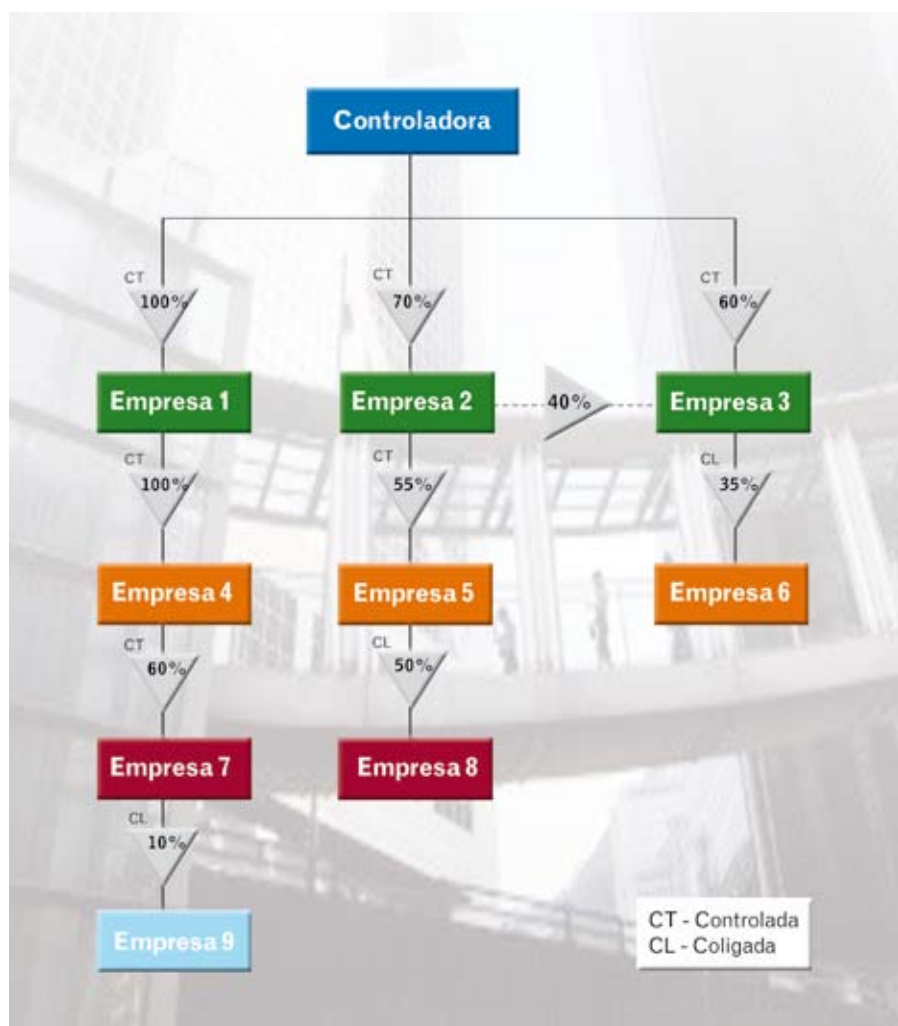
Controladora

CT
100%

CT
70%

CT
60%

Empresa 1

Empresa 2

40%

Empresa 3

CT
100%

CT
55%

CL
35%

Empresa 4

Empresa 5

Empresa 6

CT
60%

CL
50%

Empresa 7

Empresa 8

CL
10%

Empresa 9

CT - Controlada
CL - Coligada